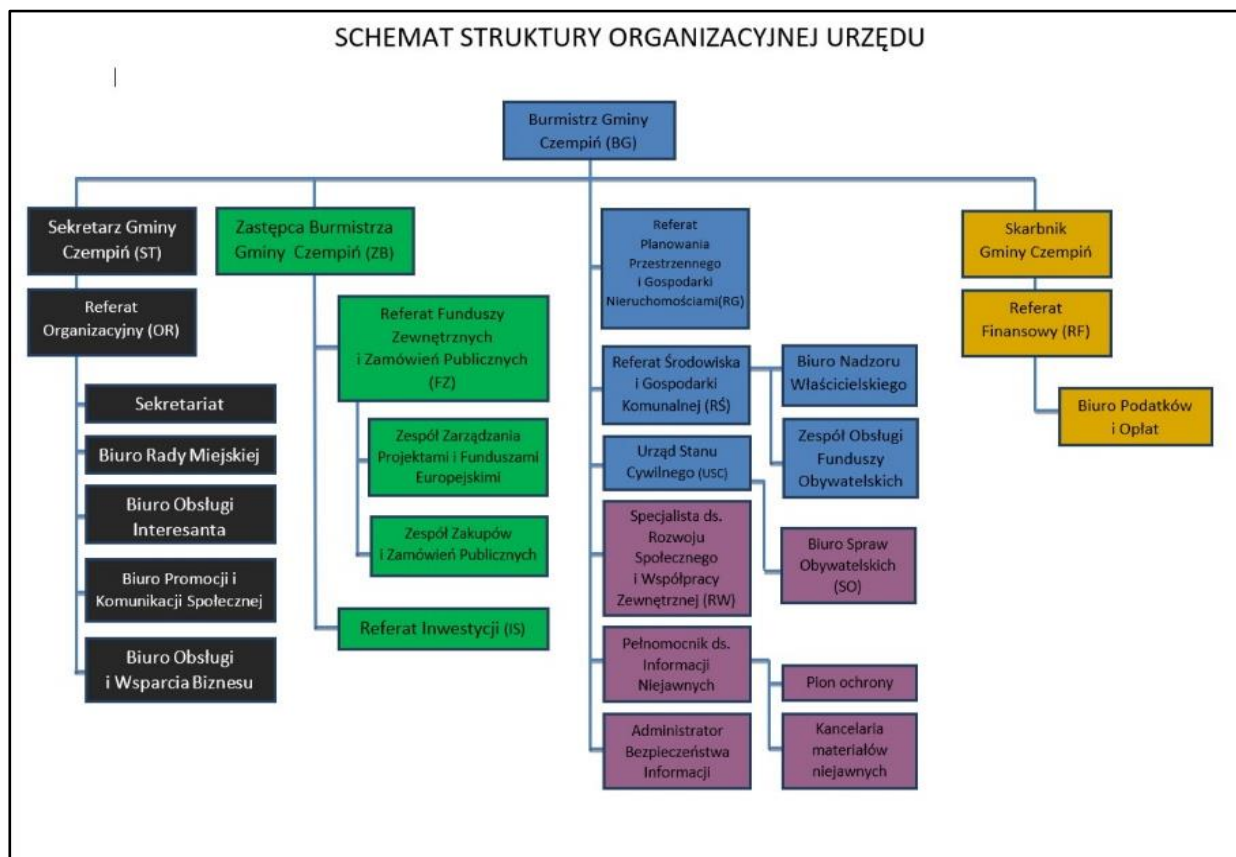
SCHEMAT STRUKTURY ORGANIZACYJNEJ URZĘDU

Burmistrz Gminy Czempiń (BG)

Sekretarz Gminy Czempiń (ST)

Referat Organizacyjny (OR)

Sekretariat

Biuro Rady Miejskiej

Biuro Obsługi Interesanta

Biuro Promocji i Komunikacji Społecznej

Biuro Obsługi i Wsparcia Biznesu

Zastępca Burmistrza Gminy Czempiń (ZB)

Referat Funduszy Zewnętrznych i Zamówień Publicznych (FZ)

Zespół Zarządzania Projektami i Funduszami Europejskimi

Zespół Zakupów i Zamówień Publicznych

Referat Inwestycji (IS)

Referat Planowania Przestrzennego i Gospodarki Nieruchomościami(RG)

Referat Środowiska i Gospodarki Komunalnej (RŚ)

Biuro Nadzoru Właścicielskiego

Zespół Obsługi Funduszy Obywatelskich

Urząd Stanu Cywilnego (USC)

Biuro Spraw Obywatelskich (SO)

Specjalista ds. Rozwoju Społecznego i Współpracy Zewnętrznej (RW)

Pełnomocnik ds. Informacji Niejawnych

Pion ochrony

Kancelaria materiałów niejawnych

Administrator Bezpieczeństwa Informacji

Skarbnik Gminy Czempiń

Referat Finansowy (RF)

Biuro Podatków i Opłat